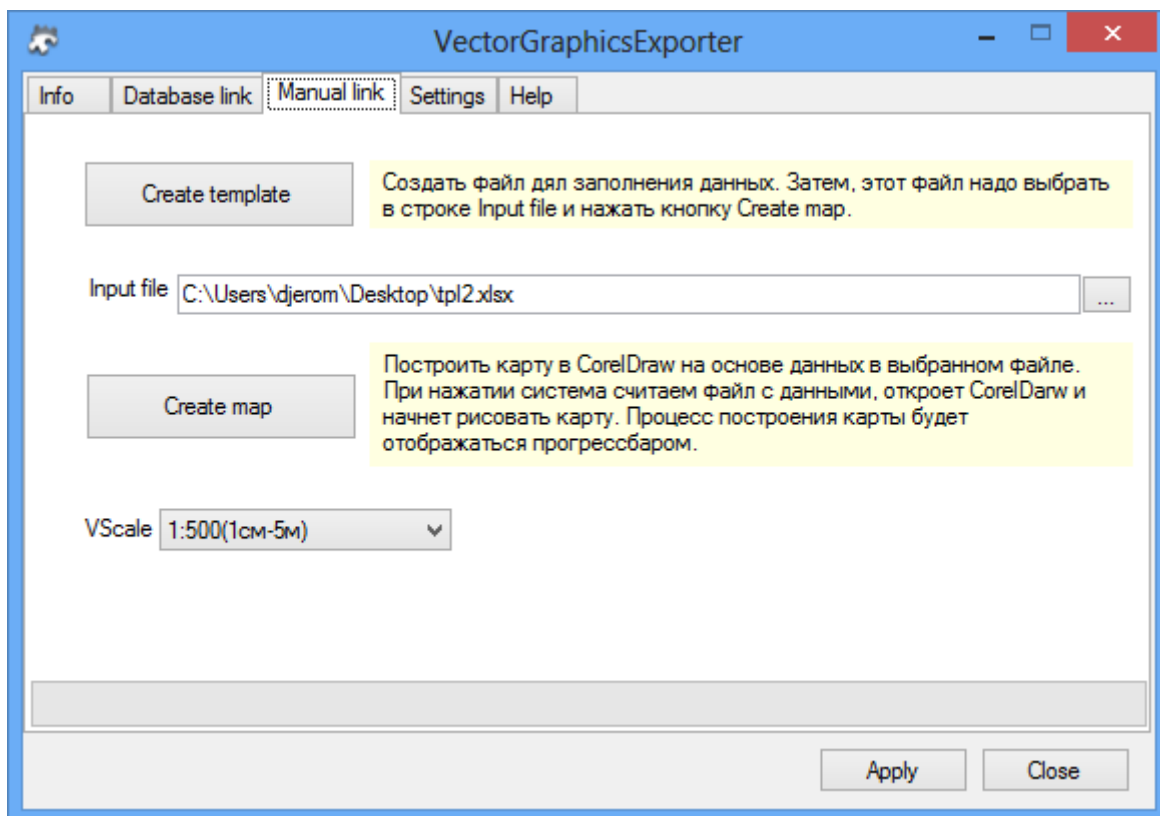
VectorGraphicsExporter

Info | Database link | Manual link | Settings | Help

Create template

Создать файл дял заполнения данных. Затем, этот файл надо выбрать в строке Input file и нажать кнопку Create map.

Input file C:\Users\djerom\Desktop\tpl2.xlsx ...

Create map

Построить карту в CorelDraw на основе данных в выбранном файле. При нажатии система считаем файл с данными, откроет CorelDarw и начнет рисовать карту. Процесс построения карты будет отображаться прогрессбаром.

VScale 1:500(1см-5м)

Apply Close